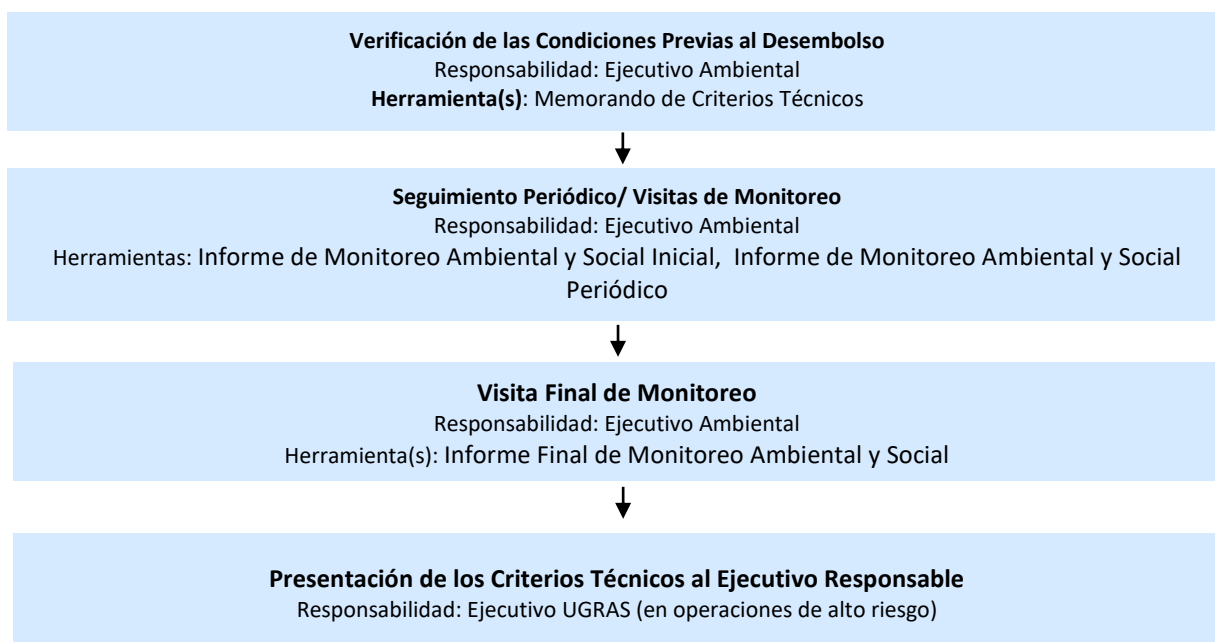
Verificación de las Condiciones Previas al Desembolso
Responsabilidad: Ejecutivo Ambiental
Herramienta(s): Memorando de Criterios Técnicos

Seguimiento Periódico/ Visitas de Monitoreo
Responsabilidad: Ejecutivo Ambiental
Herramientas: Informe de Monitoreo Ambiental y Social Inicial, Informe de Monitoreo Ambiental y Social Periódico

Visita Final de Monitoreo
Responsabilidad: Ejecutivo Ambiental
Herramienta(s): Informe Final de Monitoreo Ambiental y Social

Presentación de los Criterios Técnicos al Ejecutivo Responsable
Responsabilidad: Ejecutivo UGRAS (en operaciones de alto riesgo)